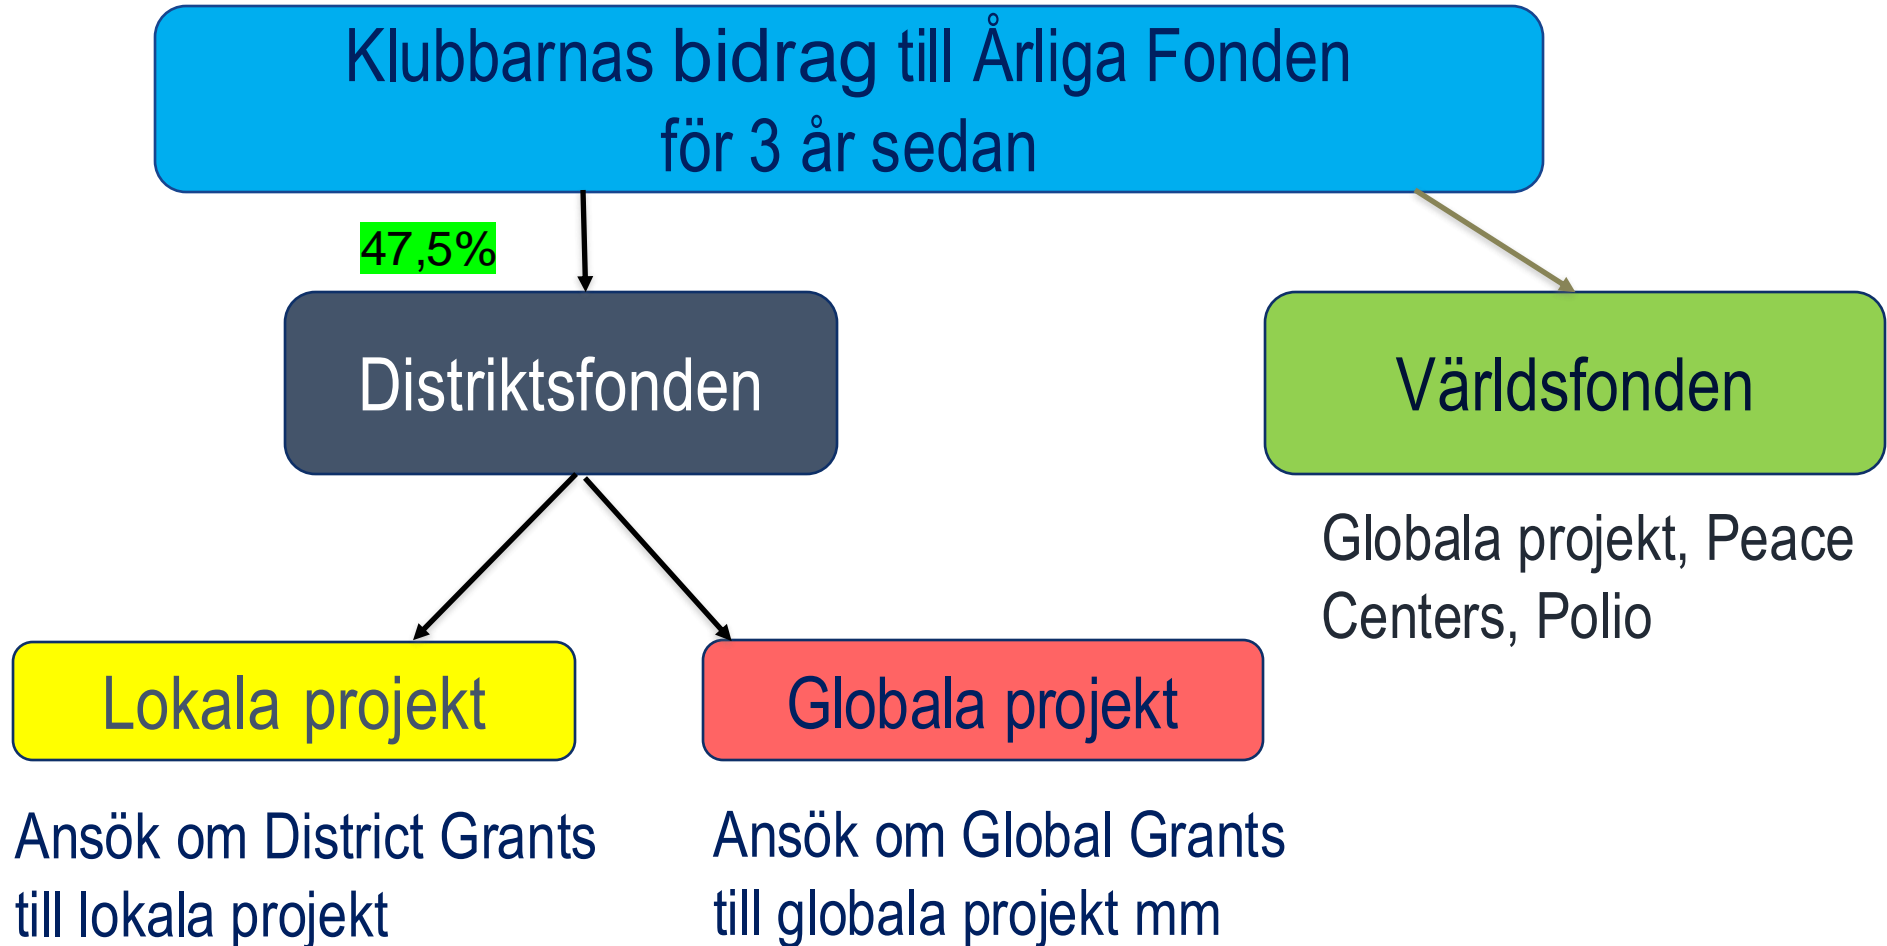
Klubbarnas bidrag till Årliga Fonden
för 3 år sedan

47,5%

Distriktsfonden

Världsfonden

Globala projekt, Peace Centers, Polio

Lokala projekt

Globala projekt

Ansök om District Grants till lokala projekt

Ansök om Global Grants till globala projekt mm